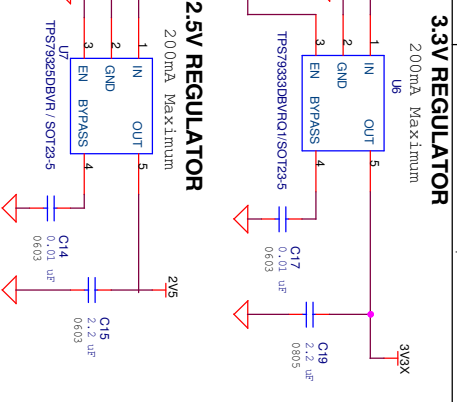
3.3V REGULATOR
200mA Maximum

U6
IN
GND
EN
BYPASS
OUT
1
2
3
4
5
TPS79333DBVRQ1/SOT23-5

C17
0.01 uF
0603

C19
2.2 uF
0805

3V3X

2.5V REGULATOR
200mA Maximum

U7
IN
GND
EN
BYPASS
OUT
1
2
3
4
5
TPS79325DBVR / SOT23-5

C14
0.01 uF
0603

C15
2.2 uF
0603

2V5